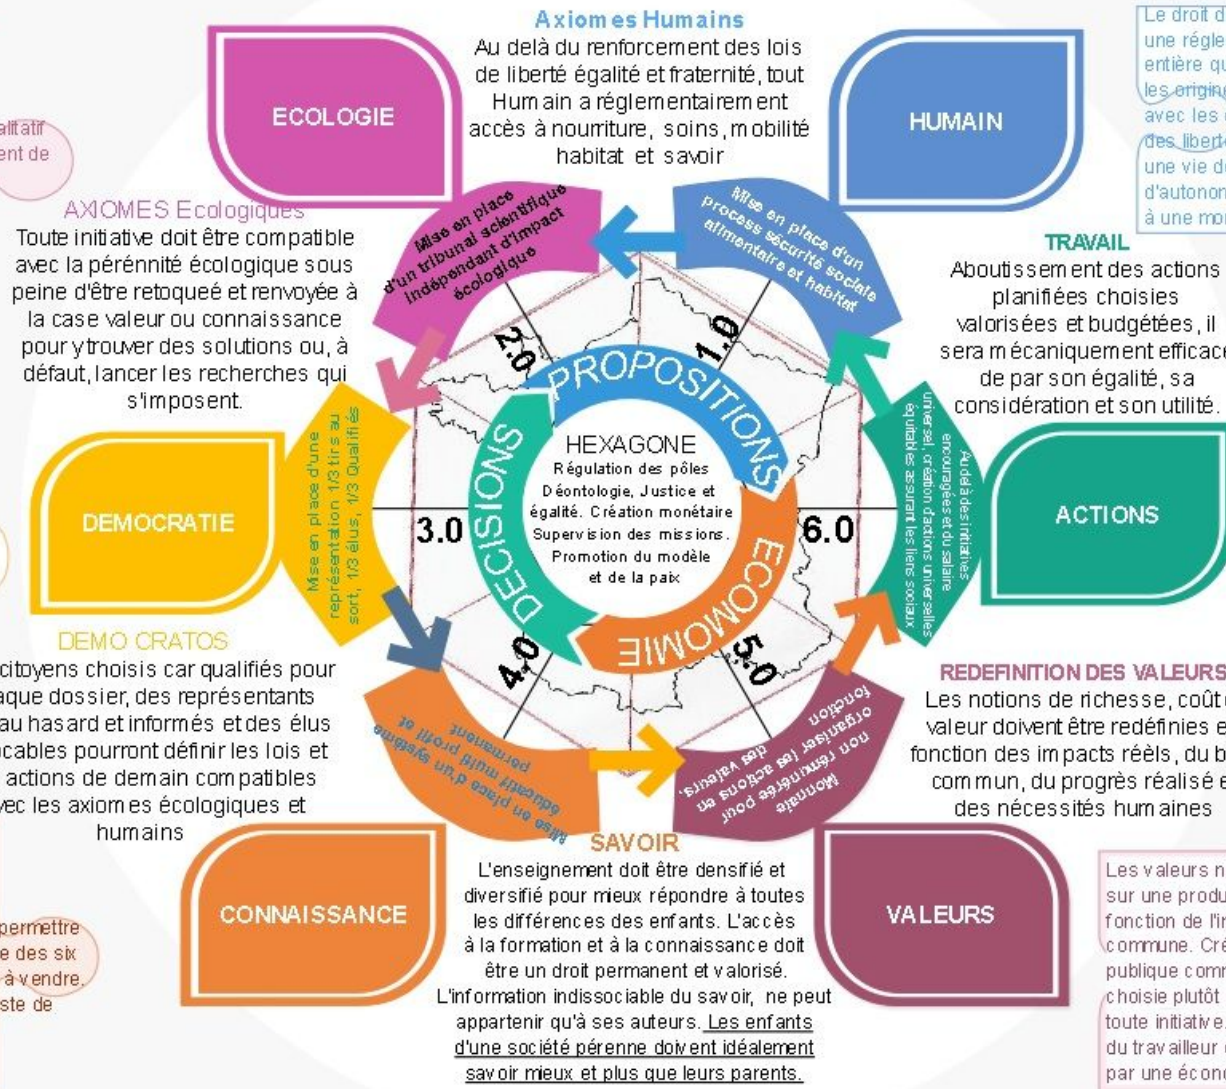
Axiomes Humains
Au delà du renforcement des lois de liberté égalité et fraternité, tout Humain a réglementairement accès à nourriture, soins, mobilité habitat et savoir

Le droit d
une régle
entière qu
les origine
avec les
des libert
une vie d
d'autonon
à une mon

alitatif
ent de

ECOLOGIE

HUMAIN

AXIOMES Ecologiques
Toute initiative doit être compatible avec la pérénnité écologique sous peine d'être retoqueé et renvoyée à la case valeur ou connaissance pour y trouver des solutions ou, à défaut, lancer les recherches qui s'imposent.

Mise en place d'un tribunal scientifique indépendant d'impact écologique

Mise en place d'un process sécurité sociale alimentaire et habitat

TRAVAIL
Aboutissement des actions planifiées choisies valorisées et budgétées, il sera mécaniquement efficace de par son égalité, sa considération et son utilité.

2.0

1.0

PROPOSITIONS

HEXAGONE
Régulation des pôles
Déontologie, Justice et égalité. Création monétaire
Supervision des missions.
Promotion du modèle et de la paix

DECISIONS

ECOMOMIE

DEMOCRATIE

Mise en place d'une représentation 1/3 tirs au sort, 1/3 élus, 1/3 Qualifiés

3.0

6.0

Au delà des initiatives encouragées et du salaire universel, création d'actions universelles équitables assurant les liens sociaux

ACTIONS

DEMO CRATOS
citoyens choisis car qualifiés pour aque dossier, des représentants au hasard et informés et des élus ocables pourront définir les lois et actions de demain compatibles vec les axiomes écologiques et humains

4.0

5.0

Mise en place d'un système éducatif multi profil et permanent

Monnaie non rémunérée pour organiser les actions en fonction des valeurs.

REDEFINITION DES VALEURS
Les notions de richesse, coût valeur doivent être redéfinies e fonction des impacts réels, du b commun, du progrès réalisé e des nécessités humaines

SAVOIR
L'enseignement doit être densifié et diversifié pour mieux répondre à toutes les différences des enfants. L'accès à la formation et à la connaissance doit être un droit permanent et valorisé.
L'information indissociable du savoir, ne peut appartenir qu'à ses auteurs. Les enfants d'une société pérenne doivent idéalement savoir mieux et plus que leurs parents.

permettre
e des six
à vendre.
ste de

CONNAISSANCE

VALEURS

Les valeurs n
sur une produ
fonction de l'i
commune. Cré
publique comm
choisie plutôt
toute initiative
du travailleur
par une écono